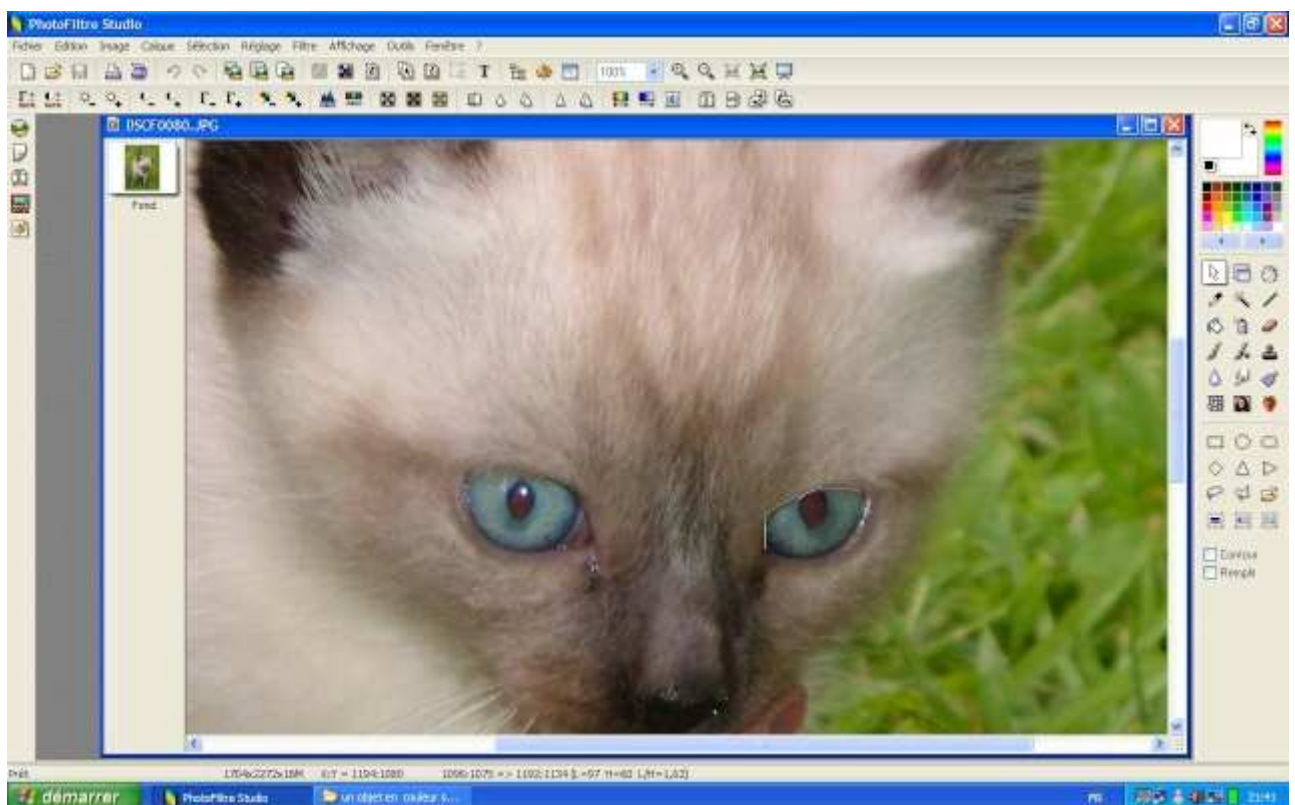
PhotoFiltre Studio

Fichier Edition Image Calque Sélection Réglage Filtre Affichage Outils Fenêtre ?

100%

DSCF0080.JPG

Fond

Contour
Remplir

Prêt 1704x2272x16M 6:7 = 1104:1080 1096:1075 => 1102:1134 [L=97 H=60 L/H=1,62]

démarrer PhotoFiltre Studio un objet en couleur s...

FR 21:41